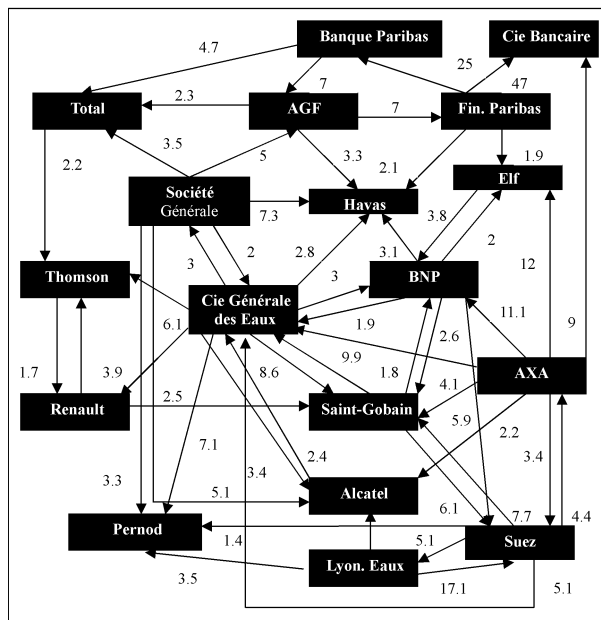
Banque Paribas

Cie Bancaire

4.7

7

25

47

Total

2.3

AGF

7

Fin. Paribas

2.2

3.5

5

3.3

2.1

1.9

Elf

Société Générale

7.3

Havas

3.8

2

2.8

3.1

2

3

3

Thomson

Cie Générale des Eaux

BNP

12

9

6.1

1.9

11.1

2.6

1.7

3.9

9.9

1.8

4.1

AXA

Renault

2.5

8.6

Saint-Gobain

5.9

7.1

2.2

2.4

3.4

3.4

3.3

5.1

Alcatel

6.1

7.7

4.4

Pernod

1.4

5.1

Suez

Lyon. Eaux

3.5

17.1

5.1